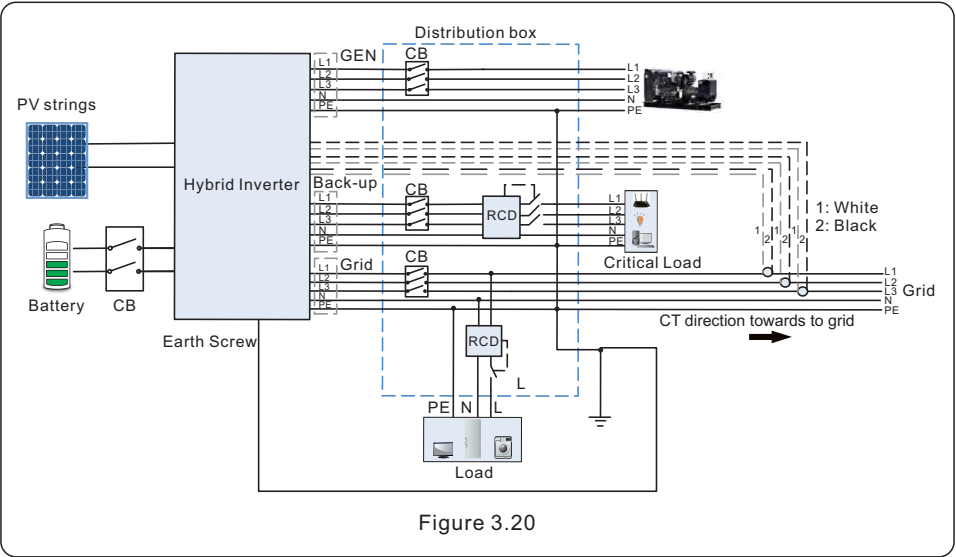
Distribution box

PV strings

Hybrid Inverter

GEN
L1
L2
L3
N
PE

CB

L1
L2
L3
N
PE

Back-up
L1
L2
L3
N
PE

CB

RCD

L1
L2
L3
N
PE

Critical Load

1: White
2: Black

1 2 1 2 1 2

Grid
L1
L2
L3
N
PE

CB

L1
L2
L3
N
PE
Grid

Battery CB

Earth Screw

CT direction towards to grid

RCD

L

PE N L

Load

Figure 3.20